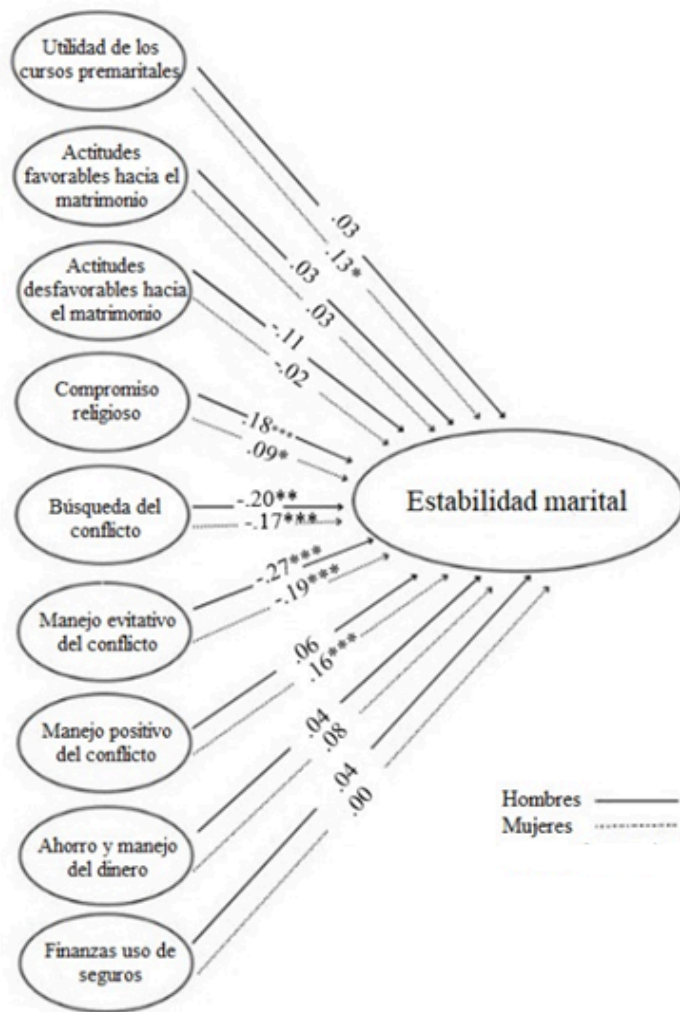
Utilidad de los cursos premaritales

Actitudes favorables hacia el matrimonio

Actitudes desfavorables hacia el matrimonio

Compromiso religioso

Búsqueda del conflicto

Manejo evitativo del conflicto

Manejo positivo del conflicto

Ahorro y manejo del dinero

Finanzas uso de seguros

.03
.13*
.03
.03
-.11
-.02
.18***
.09*
-.20**
-.17***
-.27***
-.19***
.06
.16***
.04
.08
.04
.00

Estabilidad marital

Hombres
Mujeres